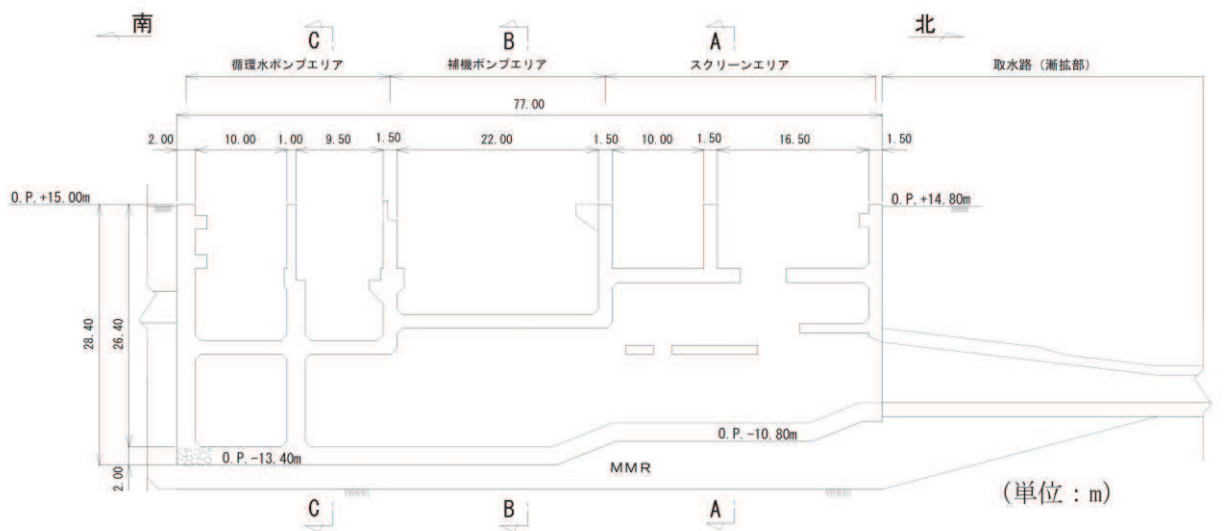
南

C

B

A

北

循環水ポンプエリア

補機ポンプエリア

スクリーンエリア

取水路（漸拡部）

77.00

2.00

10.00

1.00

9.50

1.50

22.00

1.50

10.00

1.50

16.50

1.50

O.P.+15.00m

O.P.+14.80m

28.40

26.40

O.P.-10.80m

O.P.-13.40m

2.00

MMR

C

B

A

（単位：m）